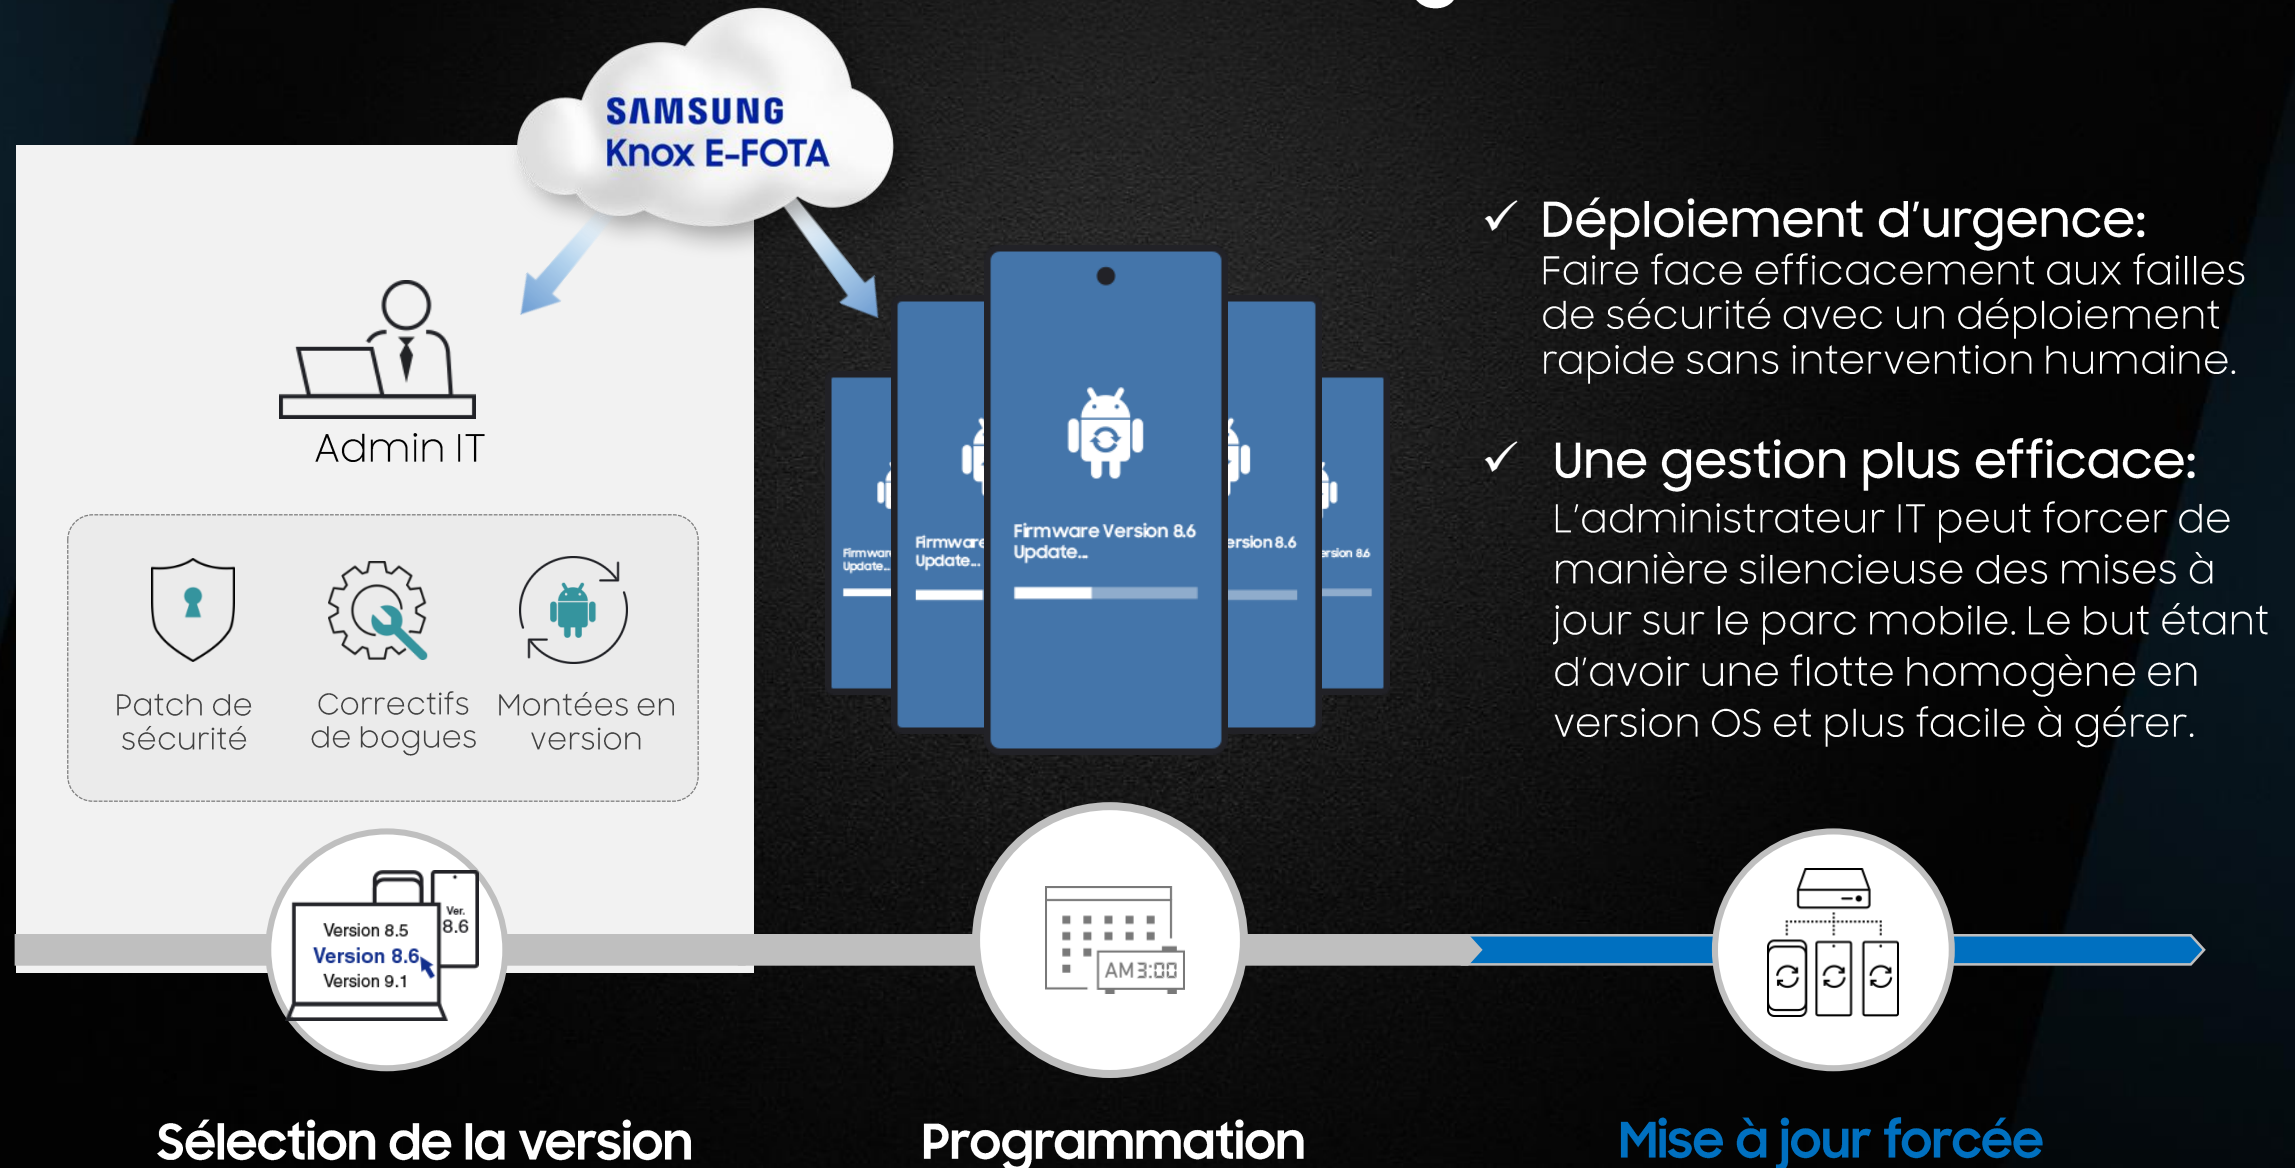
SAMSUNG
Knox E-FOTA

Admin IT

Patch de sécurité

Correctifs de bogues

Montées en version

Firmware Update...

Firmware Update...

Firmware Version 8.6 Update...

ersion 8.6

ersion 8.6

✓ Déploiement d'urgence:
Faire face efficacement aux failles de sécurité avec un déploiement rapide sans intervention humaine.

✓ Une gestion plus efficace:
L'administrateur IT peut forcer de manière silencieuse des mises à jour sur le parc mobile. Le but étant d'avoir une flotte homogène en version OS et plus facile à gérer.

Version 8.5
Version 8.6
Version 9.1
Ver. 8.6

AM 3:00

Sélection de la version

Programmation

Mise à jour forcée